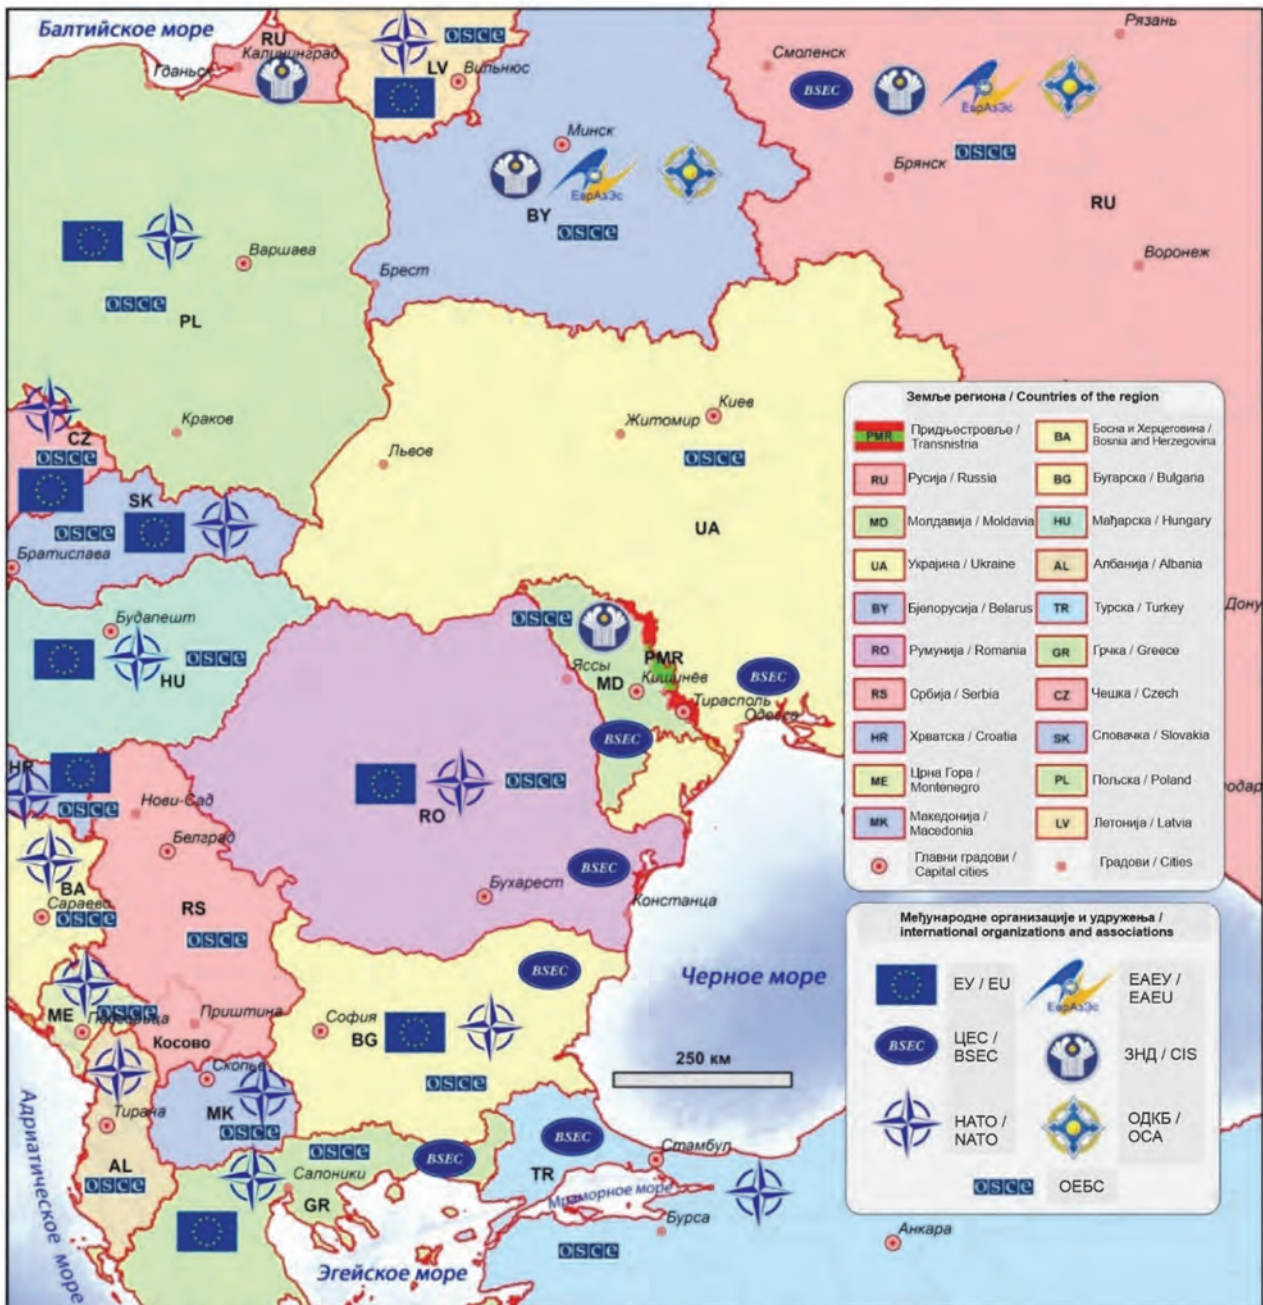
Балтийское море
RU
Калининград
Гданьск
LV
Вильнюс
OSCE
Рязань
Смоленск
BSEC
ЕврАзЭс
Брянск
OSCE
RU
Воронеж
Минск
ЕврАзЭс
BY
OSCE
Варшава
Брест
OSCE
PL
CZ
OSCE
Краков
Львов
Житомир
Киев
OSCE
UA
SK
OSCE
Братислава
Будапешт
OSCE
HU
OSCE
PMR
Яссы
MD
Кишинёв
Тирасполь
Одесса
BSEC
BSEC
Дону
HR
OSCE
Нови-Сад
Белград
RO
OSCE
BSEC
Бухарест
Констанца
BA
Сараево
OSCE
RS
OSCE
BSEC
Черное море
ME
OSCE
Подгорица
Приштина
Косово
София
BG
OSCE
250 км
Скопье
Тирана
MK
OSCE
AL
OSCE
OSCE
Салоники
GR
BSEC
BSEC
Стамбул
TR
Мраморное море
Бурса
OSCE
Анкара
Адриатическое море
Эгейское море
одар

Земље региона / Countries of the region

| | | | |
|---|---|---|---|
| PMR | Придњестровље / Transnistria | BA | Босна и Херцеговина / Bosnia and Herzegovina |
| RU | Русија / Russia | BG | Бугарска / Bulgaria |
| MD | Молдавија / Moldavia | HU | Мађарска / Hungary |
| UA | Украјина / Ukraine | AL | Албанија / Albania |
| BY | Бјелорусија / Belarus | TR | Турска / Turkey |
| RO | Румунија / Romania | GR | Грчка / Greece |
| RS | Србија / Serbia | CZ | Чешка / Czech |
| HR | Хрватска / Croatia | SK | Словачка / Slovakia |
| ME | Црна Гора / Montenegro | PL | Пољска / Poland |
| MK | Македонија / Macedonia | LV | Летонија / Latvia |
| | Главни градови / Capital cities | | Градови / Cities |

Међународне организације и удружења / international organizations and associations

ЕУ / EU
ЕврАзЭс
ЕАЕУ / EAEU
BSEC
ЦЕС / BSEC
ЗНД / CIS
НАТО / NATO
ОДКБ / ОСА
OSCE
ОЕБС